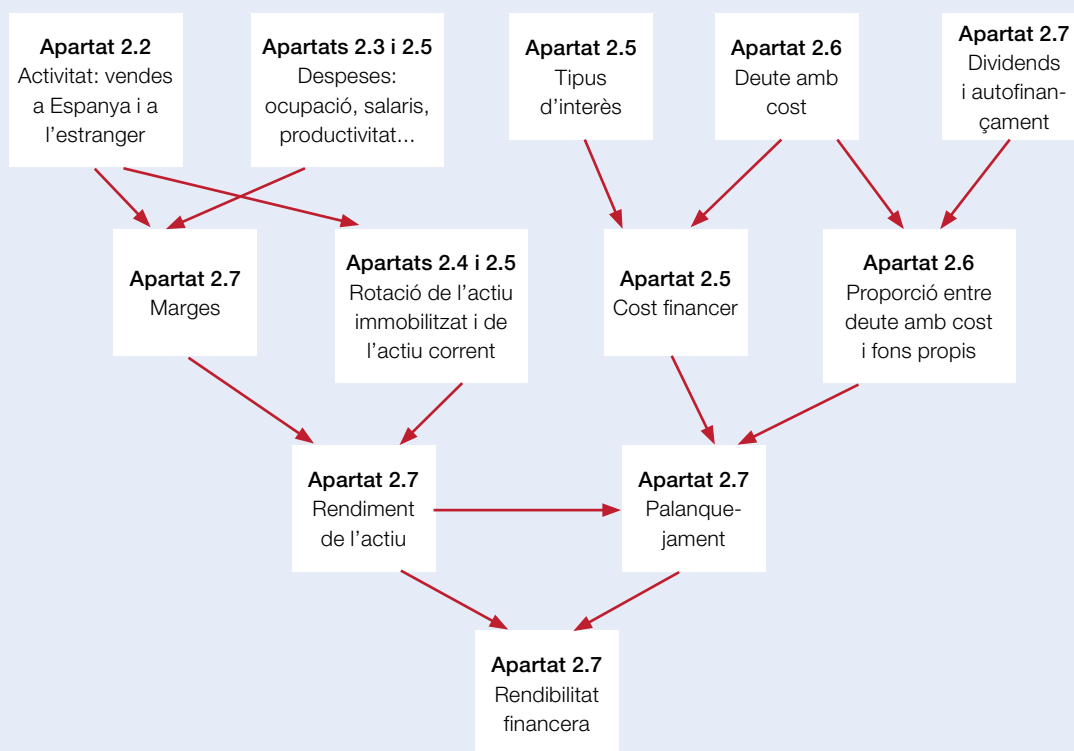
**Apartat 2.2**
Activitat: vendes a Espanya i a l'estranger

**Apartats 2.3 i 2.5**
Despeses: ocupació, salaris, productivitat...

**Apartat 2.5**
Tipus d'interès

**Apartat 2.6**
Deute amb cost

**Apartat 2.7**
Dividends i autofinançament

**Apartat 2.7**
Marges

**Apartats 2.4 i 2.5**
Rotació de l'actiu immobilitzat i de l'actiu corrent

**Apartat 2.5**
Cost financer

**Apartat 2.6**
Proporció entre deute amb cost i fons propis

**Apartat 2.7**
Rendiment de l'actiu

**Apartat 2.7**
Palanquejament

**Apartat 2.7**
Rendibilitat financera